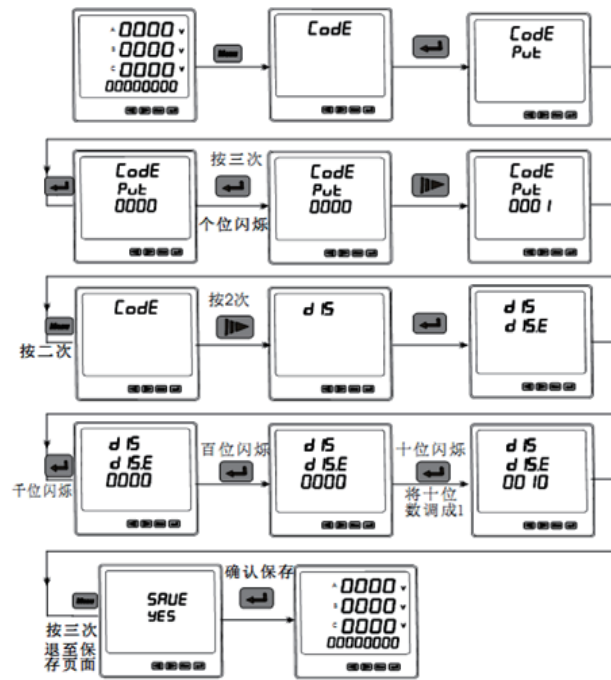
A 0000
B 0000
C 0000
00000000

CodE

CodE
PuE

CodE
PuE
0000

按三次

CodE
PuE
0000

个位闪烁

CodE
PuE
0001

按二次

CodE

按2次

d IS

d IS
d IS.E

千位闪烁

d IS
d IS.E
0000

百位闪烁

d IS
d IS.E
0000

十位闪烁

将十位数调成1

d IS
d IS.E
0010

按三次退至保存页面

SAVE
YES

确认保存

A 0000
B 0000
C 0000
00000000